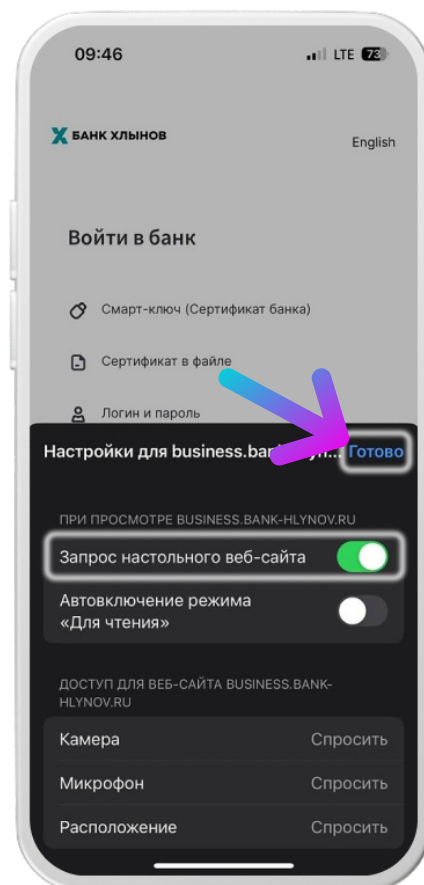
09:46

LTE 73

БАНК ХЛЫНОВ

English

Войти в банк

Смарт-ключ (Сертификат банка)

Сертификат в файле

Логин и пароль

Настройки для business.ban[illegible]... Готово

ПРИ ПРОСМОТРЕ BUSINESS.BANK-HLYNOV.RU

Запрос настольного веб-сайта

Автовключение режима «Для чтения»

ДОСТУП ДЛЯ ВЕБ-САЙТА BUSINESS.BANK-HLYNOV.RU

| | |
|---|---|
| Камера | Спросить |
| Микрофон | Спросить |
| Расположение | Спросить |